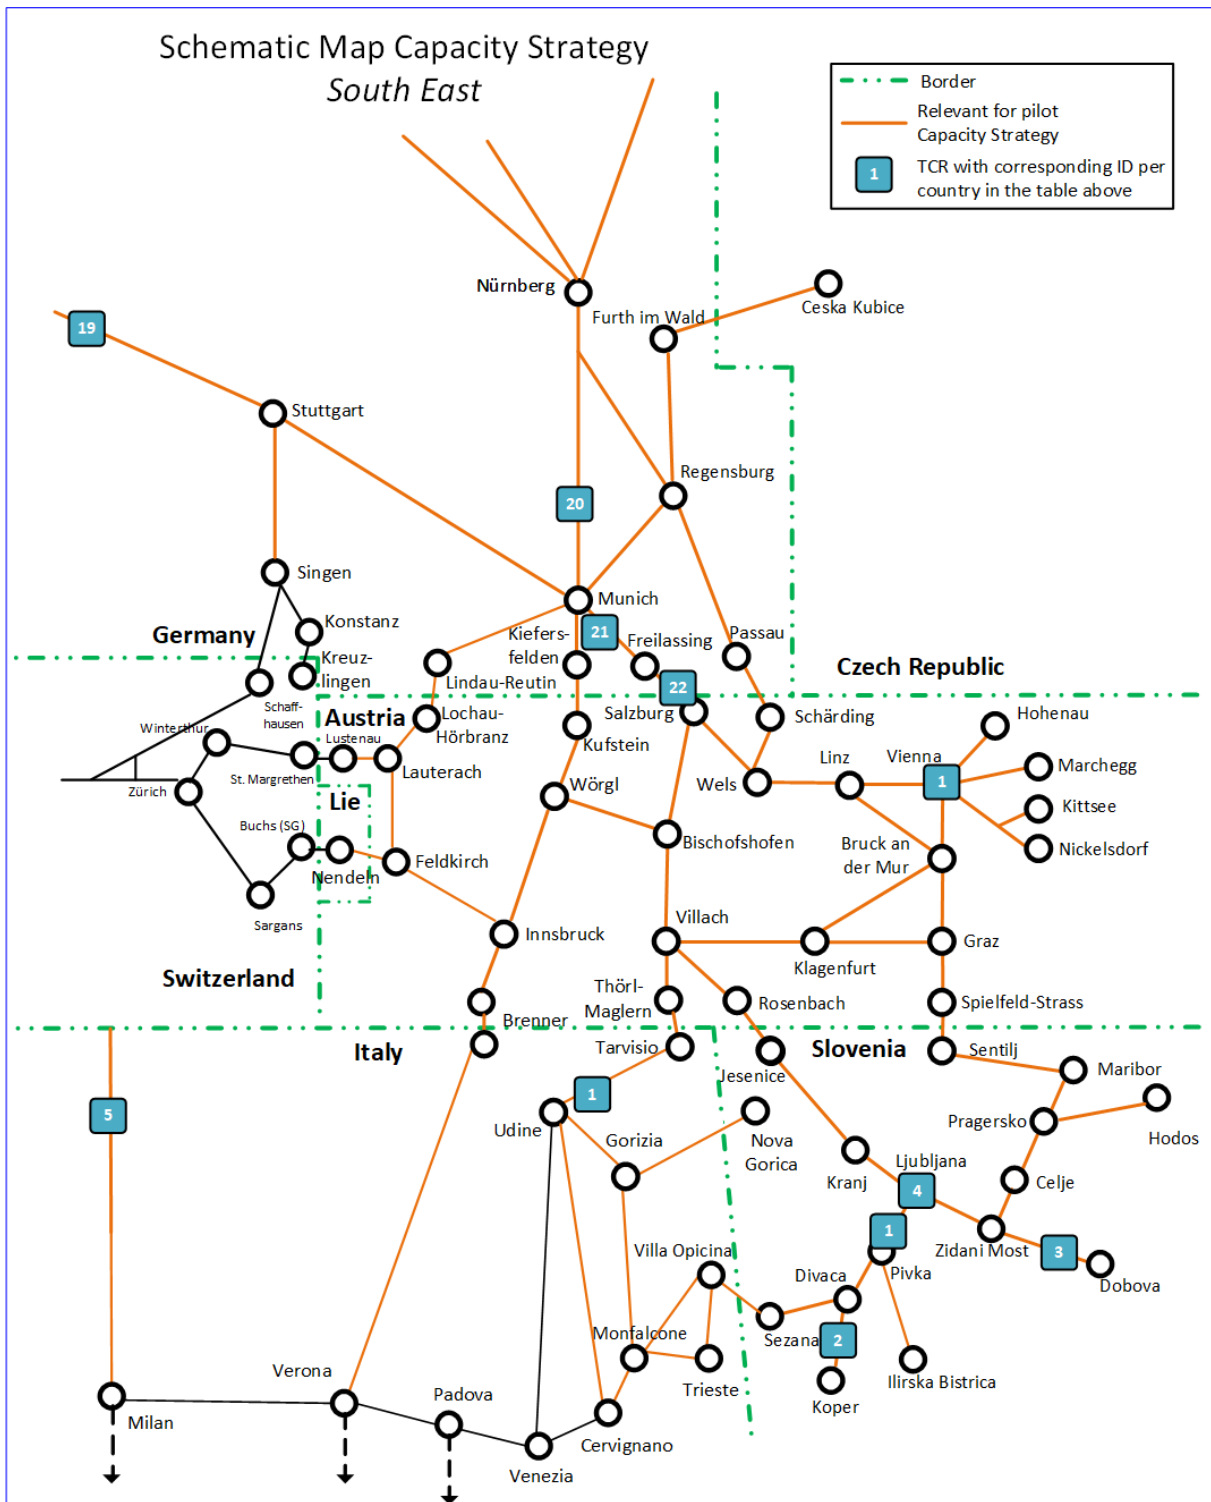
Schematic Map Capacity Strategy
South East

Border
Relevant for pilot Capacity Strategy
1 TCR with corresponding ID per country in the table above

Nürnberg
Furth im Wald
Ceska Kubice
19
Stuttgart
Regensburg
20
Singen
Konstanz
Munich
Germany
Kiefersfelden
21
Freilassing
Passau
Kreuzlingen
Lindau-Reutin
22
Czech Republic
Schaffhausen
Austria
Lochau-Hörbranz
Salzburg
Schärding
Hohenau
Winterthur
Lustenau
Kufstein
Linz
Vienna
1
Marchegg
St. Margrethen
Lauterach
Wörgl
Wels
Zürich
Lie
Kittsee
Buchs (SG)
Bischofshofen
Bruck an der Mur
Nickelsdorf
Nendeln
Feldkirch
Sargans
Villach
Innsbruck
Klagenfurt
Graz
Switzerland
Thörl-Maglern
Rosenbach
Spielfeld-Strass
Brenner
Italy
Tarvisio
Slovenia
Sentilj
Jesenice
Maribor
5
1
Udine
Pragersko
Hodos
Gorizia
Nova Gorica
Ljubljana
Kranj
4
Celje
1
Zidani Most
3
Dobova
Villa Opicina
Pivka
Divaca
Monfalcone
Sezana
2
Verona
Trieste
Ilirska Bistrica
Padova
Koper
Milan
Cervignano
Venezia